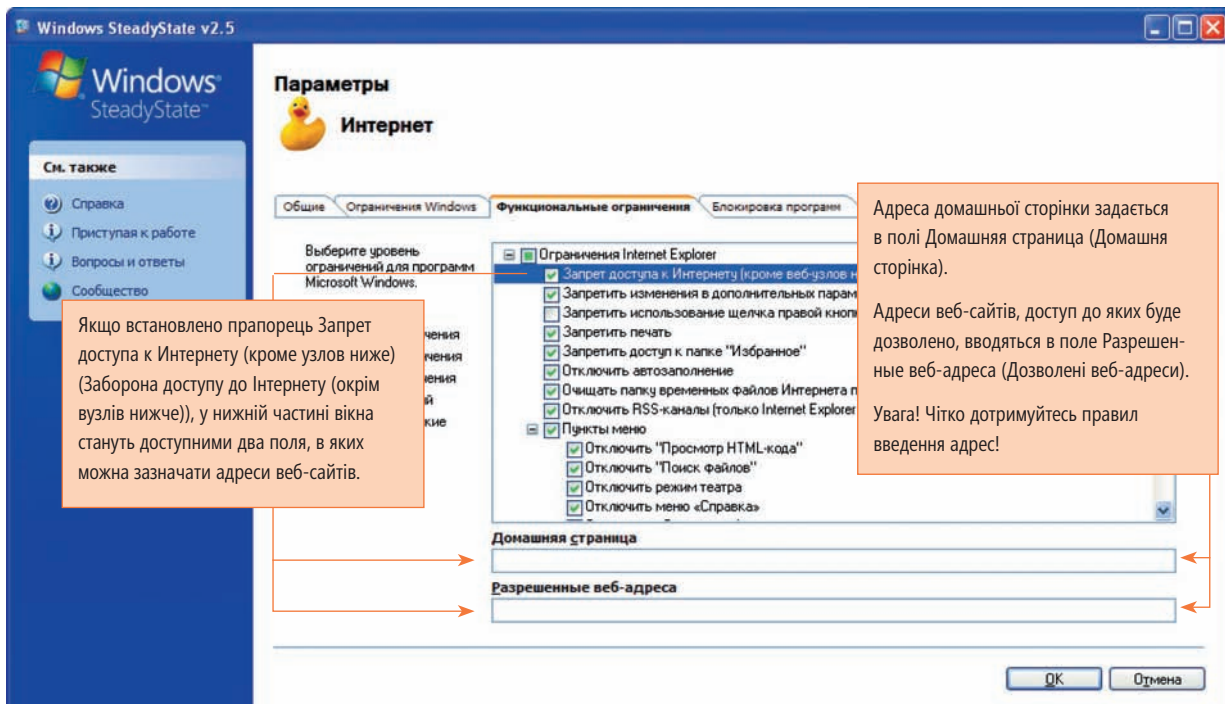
Windows SteadyState v2.5

Windows SteadyState

См. также

Справка

Приступая к работе

Вопросы и ответы

Сообщество

Параметры

Интернет

Общие | Ограничения Windows | Функциональные ограничения | Блокировка программ

Выберите уровень ограничений для программ Microsoft Windows.

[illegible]чения
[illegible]чения
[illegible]нения
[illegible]й
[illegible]кие

Ограничения Internet Explorer
Запрет доступа к Интернету (кроме веб-узлов н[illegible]
Запретить изменения в дополнительных парам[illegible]
Запретить использование щелчка правой кнопк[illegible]
Запретить печать
Запретить доступ к папке "Избранное"
Отключить автозаполнение
Очищать папку временных файлов Интернета п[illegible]
Отключить RSS-каналы (только Internet Explorer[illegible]
Пункты меню
Отключить "Просмотр HTML-кода"
Отключить "Поиск Файлов"
Отключить режим театра
Отключить меню «Справка»

Домашняя страница

Разрешенные веб-адреса

OK

Отмена

Якщо встановлено прапорець Запрет доступа к Интернету (кроме узлов ниже) (Заборона доступу до Інтернету (окрім вузлів нижче)), у нижній частині вікна стануть доступними два поля, в яких можна зазначати адреси веб-сайтів.

Адреса домашньої сторінки задається в полі Домашняя страница (Домашня сторінка).

Адреси веб-сайтів, доступ до яких буде дозволено, вводяться в поле Разрешенные веб-адреса (Дозволені веб-адреси).

Увага! Чітко дотримуйтесь правил введення адрес!